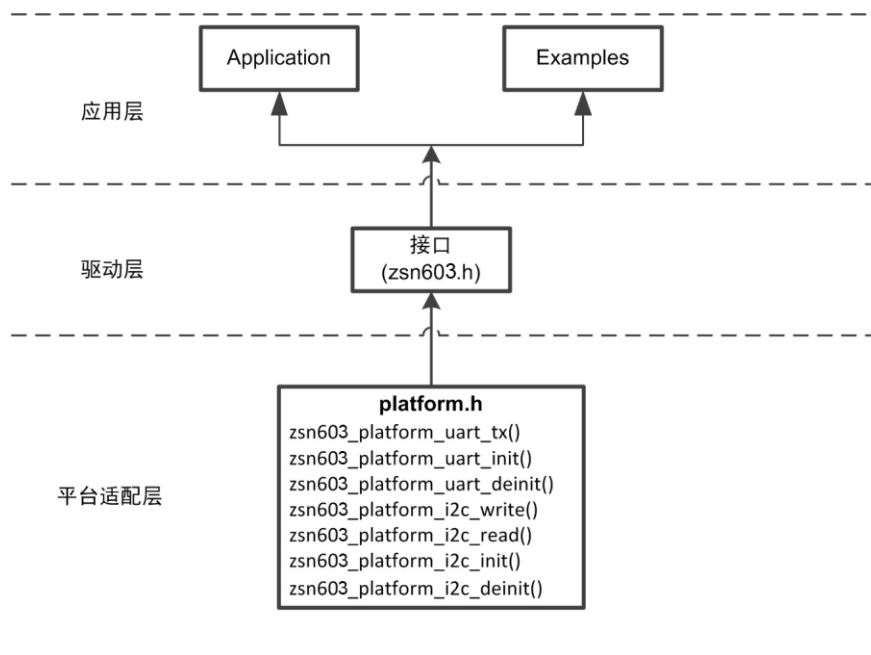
Application

Examples

应用层

接口
(zsn603.h)

驱动层

platform.h
zsn603_platform_uart_tx()
zsn603_platform_uart_init()
zsn603_platform_uart_deinit()
zsn603_platform_i2c_write()
zsn603_platform_i2c_read()
zsn603_platform_i2c_init()
zsn603_platform_i2c_deinit()

平台适配层